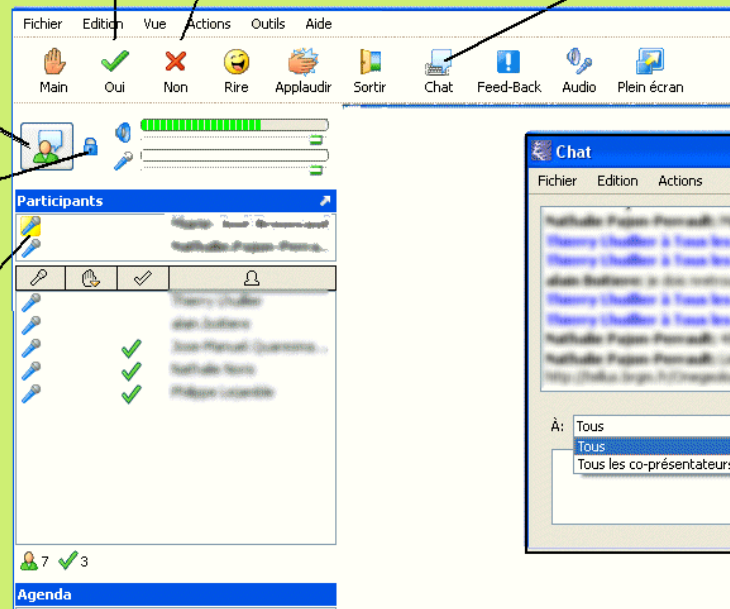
Fichier Edition Vue Actions Outils Aide

Main Oui Non Rire Applaudir Sortir Chat Feed-Back Audio Plein écran

Participants

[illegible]
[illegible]

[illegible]
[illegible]
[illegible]
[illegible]
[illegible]

7 3

Agenda

Chat

Fichier Edition Actions

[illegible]

À: Tous
Tous
Tous les co-présentateurs